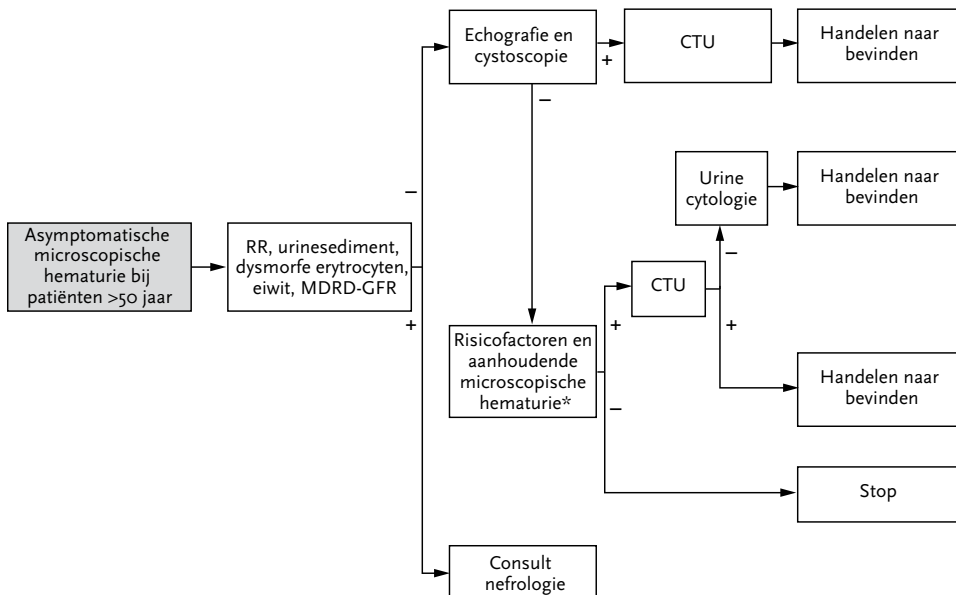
Asymptomatische microscopische hematurie bij patiënten >50 jaar

RR, urinesediment, dysmorfe erytrocyten, eiwit, MDRD-GFR

–

+

Echografie en cystoscopie

+

CTU

Handelen naar bevinden

–

Risicofactoren en aanhoudende microscopische hematurie*

+

–

CTU

Urine cytologie

Handelen naar bevinden

–

+

Handelen naar bevinden

Stop

Consult nefrologie